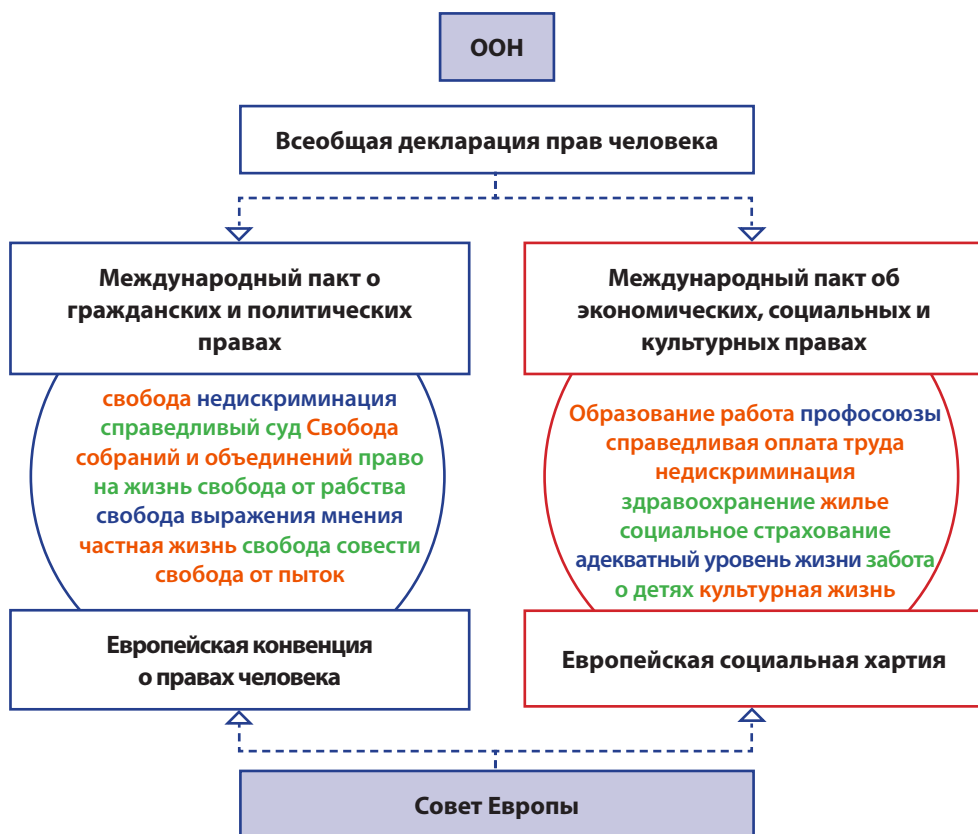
ООН

Всеобщая декларация прав человека

Международный пакт о гражданских и политических правах

свобода недискриминация справедливый суд Свобода собраний и объединений право на жизнь свобода от рабства свобода выражения мнения частная жизнь свобода совести свобода от пыток

Европейская конвенция о правах человека

Международный пакт об экономических, социальных и культурных правах

Образование работа профсоюзы справедливая оплата труда недискриминация здравоохранение жилье социальное страхование адекватный уровень жизни забота о детях культурная жизнь

Европейская социальная хартия

Совет Европы